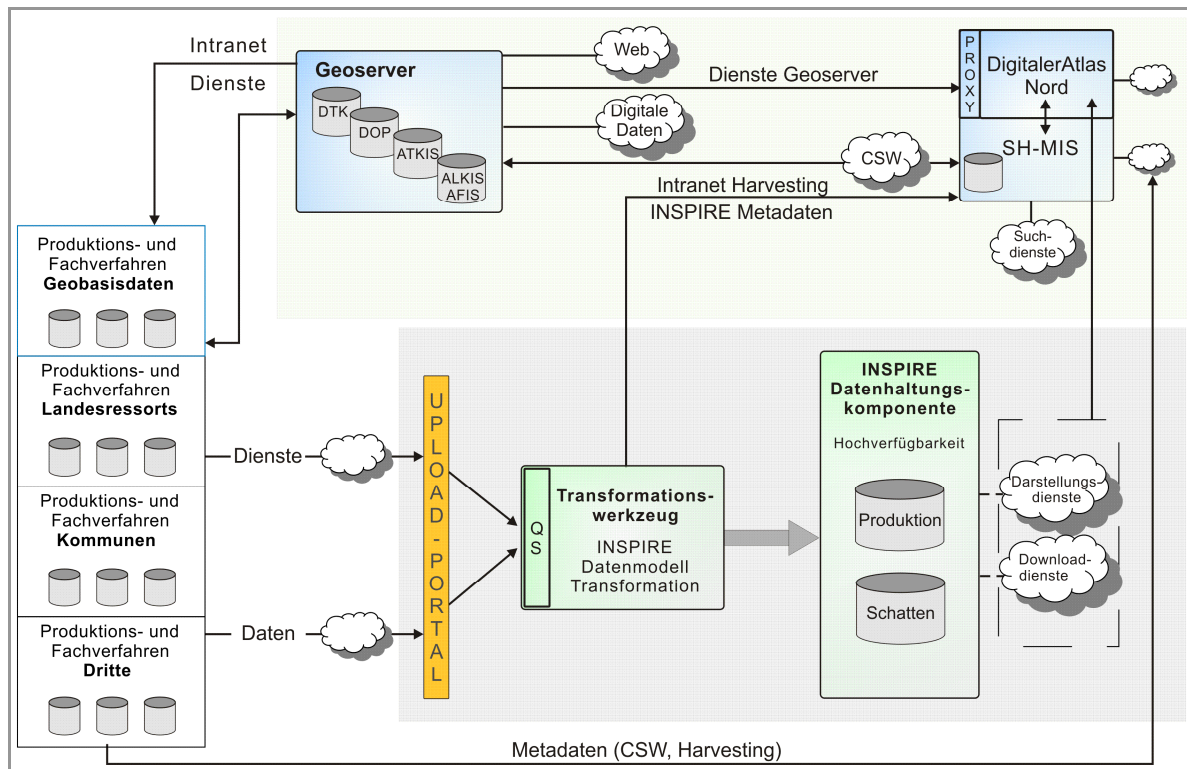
Intranet

Dienste

Geoserver

DTK

DOP

ATKIS

ALKIS AFIS

Web

Digitale Daten

CSW

Dienste Geoserver

PROXY

DigitalerAtlas Nord

SH-MIS

Intranet Harvesting

INSPIRE Metadaten

Such-dienste

Produktions- und Fachverfahren **Geobasisdaten**

Produktions- und Fachverfahren **Landesressorts**

Produktions- und Fachverfahren **Kommunen**

Produktions- und Fachverfahren **Dritte**

Dienste

Daten

UPLOAD-PORTAL

QS

**Transformations-werkzeug**

INSPIRE Datenmodell Transformation

**INSPIRE Datenhaltungs-komponente**

Hochverfügbarkeit

Produktion

Schatten

Darstellungs-dienste

Download-dienste

Metadaten (CSW, Harvesting)